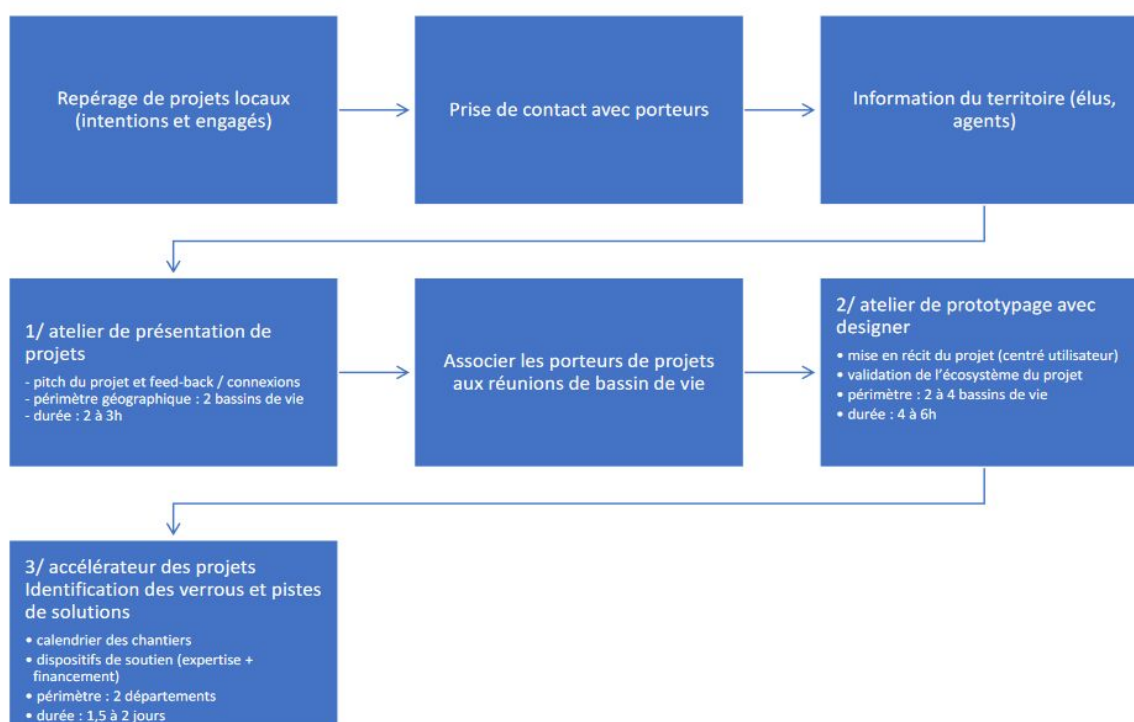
Repérage de projets locaux (intentions et engagés)

Prise de contact avec porteurs

Information du territoire (élus, agents)

1/ atelier de présentation de projets

- pitch du projet et feed-back / connexions
- périmètre géographique : 2 bassins de vie
- durée : 2 à 3h

Associer les porteurs de projets aux réunions de bassin de vie

2/ atelier de prototypage avec designer

• mise en récit du projet (centré utilisateur)
• validation de l'écosystème du projet
• périmètre : 2 à 4 bassins de vie
• durée : 4 à 6h

3/ accélérateur des projets Identification des verrous et pistes de solutions

• calendrier des chantiers
• dispositifs de soutien (expertise + financement)
• périmètre : 2 départements
• durée : 1,5 à 2 jours